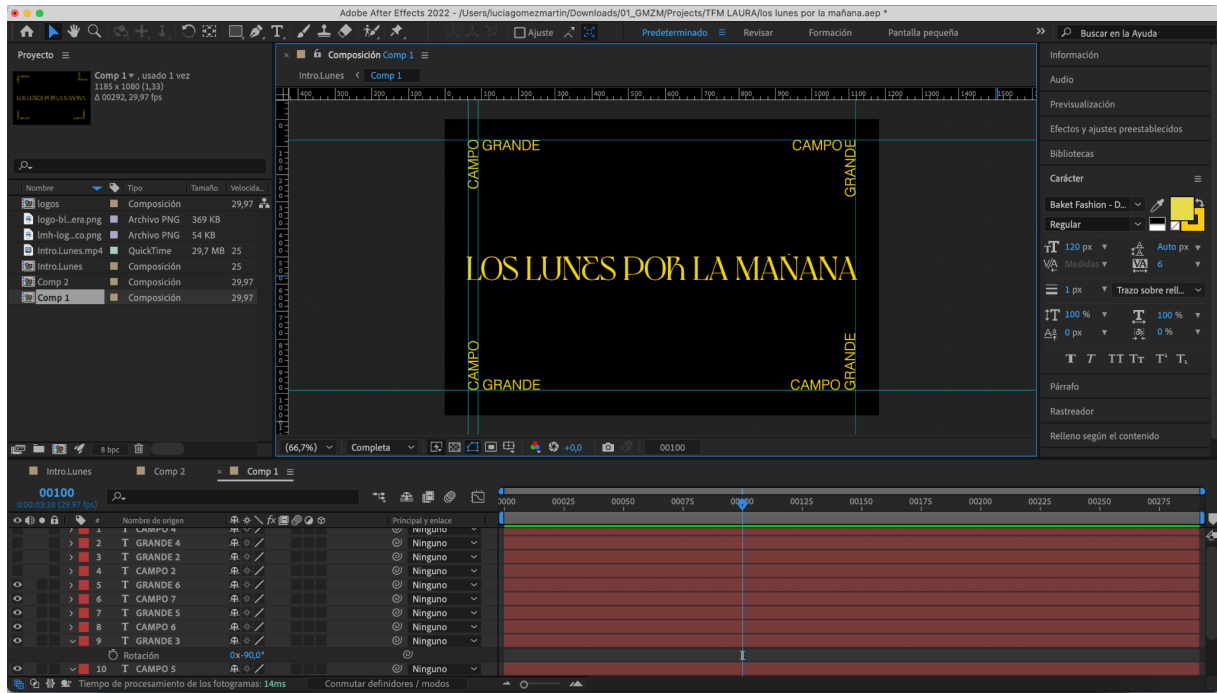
Adobe After Effects 2022 - /Users/luciagomezmartin/Downloads/01_GMZM/Projects/TFM LAURA/los lunes por la mañana.aep *

Ajuste   Predeterminado   Revisar   Formación   Pantalla pequeña   Buscar en la Ayuda

Proyecto

LOS LUNES POR LA MAÑANA

Comp 1, usado 1 vez
1185 x 1080 (1,33)
Δ 00292, 29,97 fps

| Nombre | Tipo | Tamaño | Velocida... |
|---|---|---|---|
| logos | Composición | | 29,97 |
| logo-bl...era.png | Archivo PNG | 369 KB | |
| lmh-log...co.png | Archivo PNG | 54 KB | |
| Intro.Lunes.mp4 | QuickTime | 29,7 MB | 25 |
| Intro.Lunes | Composición | | 25 |
| Comp 2 | Composición | | 29,97 |
| Comp 1 | Composición | | 29,97 |

8 bpc

Composición Comp 1
Intro.Lunes < Comp 1

CAMPO GRANDE   CAMPO GRANDE
LOS LUNES POR LA MAÑANA
CAMPO GRANDE   CAMPO GRANDE

(66,7%)   Completa   +0,0   00100

Información
Audio
Previsualización
Efectos y ajustes preestablecidos
Bibliotecas
Carácter
Baket Fashion - D...
Regular
120 px   Auto px
Medidas   6
1 px   Trazo sobre rell...
100 %   100 %
0 px   0 %
Párrafo
Rastreador
Relleno según el contenido

Intro.Lunes   Comp 2   Comp 1

00100
0:00:03:10 (29,97 fps)

Nombre de origen   Principal y enlace
00000 00025 00050 00075 00100 00125 00150 00175 00200 00225 00250 00275

1 CAMPO 4
2 GRANDE 4   Ninguno
3 GRANDE 2   Ninguno
4 CAMPO 2   Ninguno
5 GRANDE 6   Ninguno
6 CAMPO 7   Ninguno
7 GRANDE 5   Ninguno
8 CAMPO 6   Ninguno
9 GRANDE 3   Ninguno
Rotación   0x-90,0°
10 CAMPO 5   Ninguno

Tiempo de procesamiento de los fotogramas: 14ms   Conmutar definidores / modos